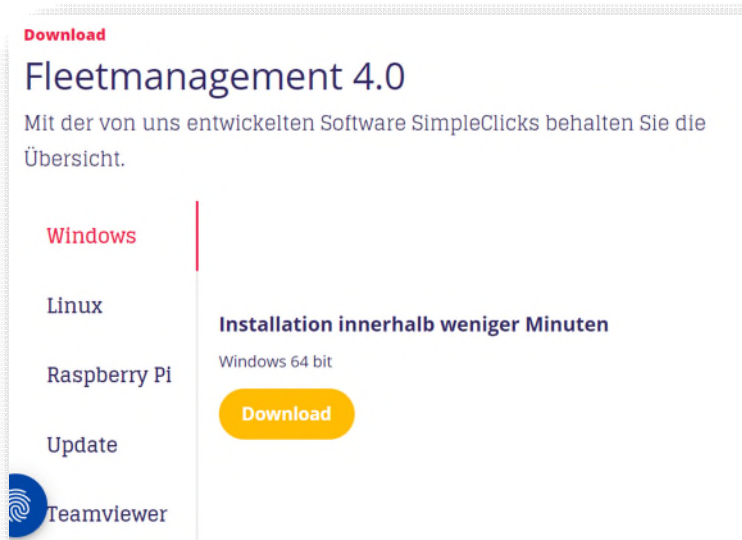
Download

Fleetmanagement 4.0

Mit der von uns entwickelten Software SimpleClicks behalten Sie die Übersicht.

Windows

Linux

Raspberry Pi

Update

Teamviewer

Installation innerhalb weniger Minuten

Windows 64 bit

Download